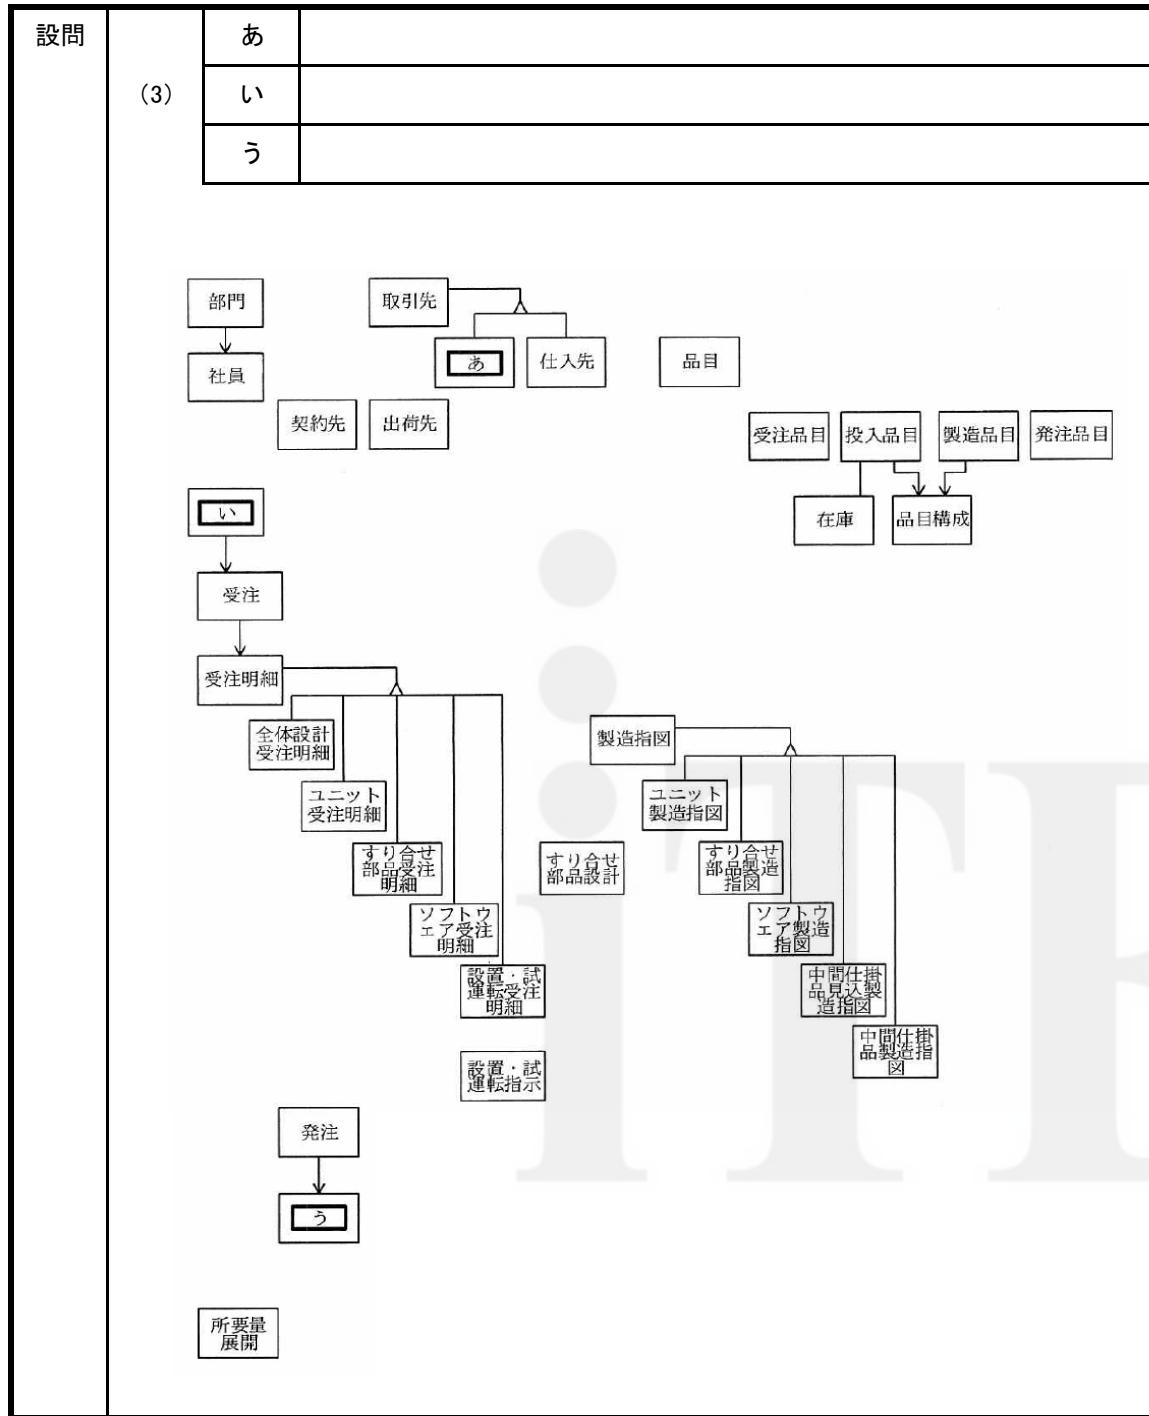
設問

(3)

| あ | |
|---|---|
| い | |
| う | |

部門

社員

取引先

あ

仕入先

品目

契約先

出荷先

受注品目

投入品目

製造品目

発注品目

在庫

品目構成

い

受注

受注明細

全体設計受注明細

ユニット受注明細

すり合せ部品受注明細

ソフトウェア受注明細

設置・試運転受注明細

設置・試運転指示

すり合せ部品設計

製造指図

ユニット製造指図

すり合せ部品製造指図

ソフトウェア製造指図

中間仕掛品見込製造指図

中間仕掛品製造指図

発注

う

所要量展開